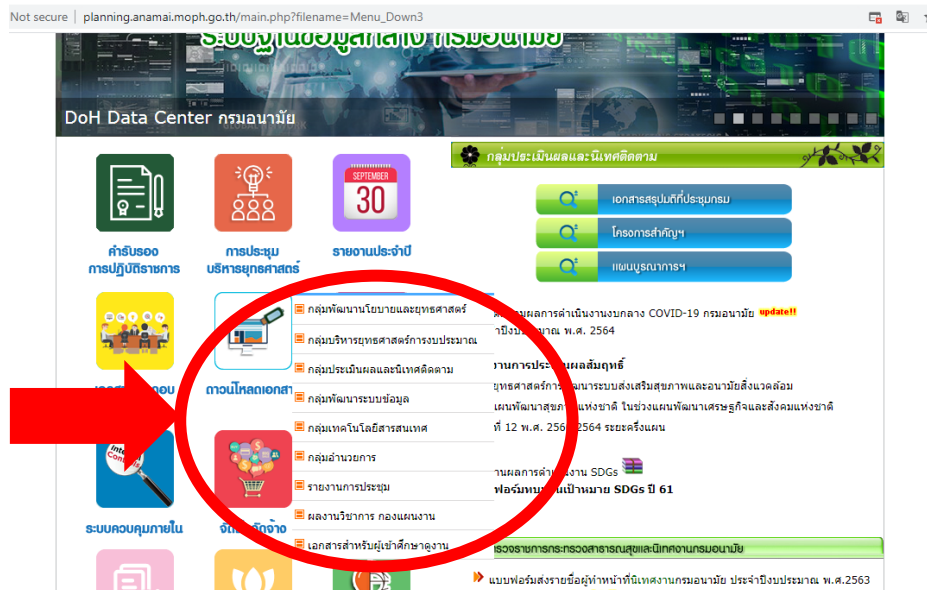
Not secure | planning.anamai.moph.go.th/main.php?filename=Menu_Down3

ระบบฐานข้อมูลสารสนเทศ กรมอนามัย

DoH Data Center กรมอนามัย

คำรับรองการปฏิบัติราชการ

การประชุมบริหารยุทธศาสตร์

SEPTEMBER 30

รายงานประจำปี

กลุ่มประเมินผลและนิเทศติดตาม

เอกสารสรุปมติที่ประชุมกรม

โครงการสำคัญฯ

แผนบูรณาการฯ

กลุ่มพัฒนานโยบายและยุทธศาสตร์

กลุ่มบริหารยุทธศาสตร์การงบประมาณ

กลุ่มประเมินผลและนิเทศติดตาม

กลุ่มพัฒนาระบบข้อมูล

กลุ่มเทคโนโลยีสารสนเทศ

กลุ่มอำนวยการ

รายงานการประชุม

ผลงานวิชาการ กองแผนงาน

เอกสารสำหรับผู้เข้าศึกษาดูงาน

ดาวน์โหลดเอกสา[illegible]

ระบบควบคุมภายใน

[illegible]ผลการดำเนินงานงบกลาง COVID-19 กรมอนามัย update!!

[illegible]ปีงบประมาณ พ.ศ. 2564

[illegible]งานการประ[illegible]ผลสัมฤทธิ์

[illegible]ยุทธศาสตร์การ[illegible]ระบบส่งเสริมสุขภาพและอนามัยสิ่งแวดล้อม

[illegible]แผนพัฒนาสุขภา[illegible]แห่งชาติ ในช่วงแผนพัฒนาเศรษฐกิจและสังคมแห่งชาติ

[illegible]ที่ 12 พ.ศ. 256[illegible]2564 ระยะครึ่งแผน

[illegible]งานผลการดำ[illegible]งาน SDGs

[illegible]ฟอร์มทบ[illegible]เป้าหมาย SDGs ปี 61

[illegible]วรราชการกระทรวงสาธารณสุขและนิเทศงานกรมอนามัย

แบบฟอร์มส่งรายชื่อผู้ทำหน้าที่นิเทศงานกรมอนามัย ประจำปีงบประมาณ พ.ศ.2563